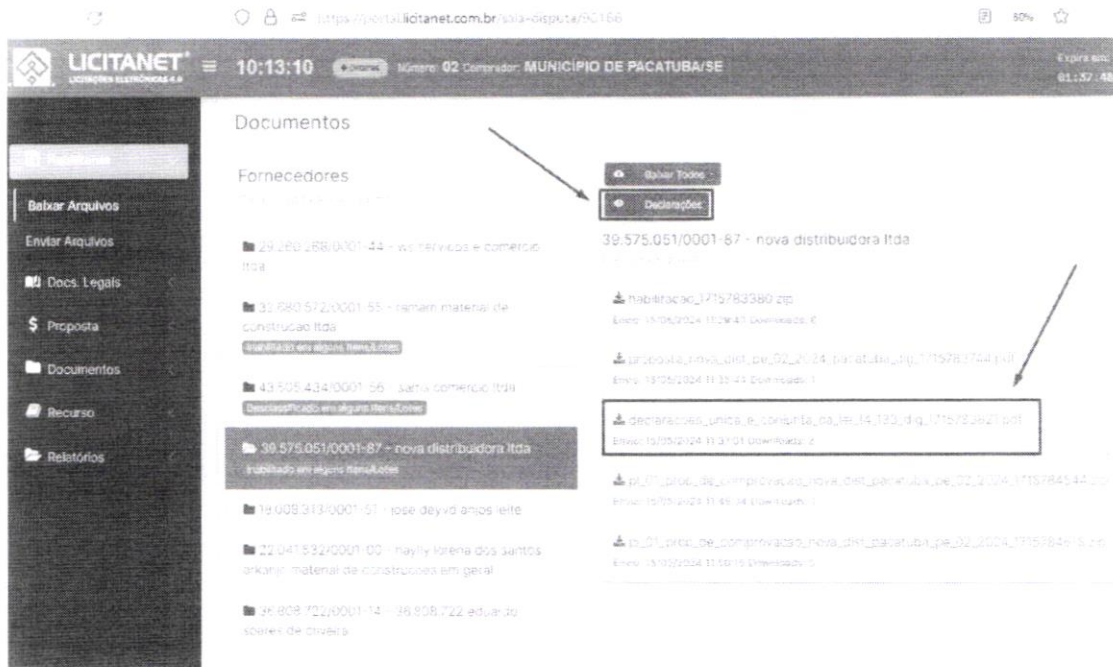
https://portal.licitanet.com.br/sala-disputa/90166 50%

LICITANET LICITAÇÕES ELETRÔNICAS 4.0 ≡ 10:13:10 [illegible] Número: 02 Comprador: MUNICÍPIO DE PACATUBA/SE

Expira em: 01:57:48

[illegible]
Baixar Arquivos
Enviar Arquivos
Docs. Legais
$ Proposta
Documentos
Recurso
Relatórios

Documentos

Fornecedores

29.260.268/0001-44 - ws serviços e comercio ltda

33.680.572/0001-55 - ramam material de construcao ltda
Inabilitado em alguns Itens/Lotes

43.505.434/0001-56 - santa comercio ltda
Desclassificado em alguns Itens/Lotes

39.575.051/0001-87 - nova distribuidora ltda
Inabilitado em alguns Itens/Lotes

19.008.313/0001-51 - jose deyvd anjos leite

22.041.832/0001-00 - haylly lorena dos santos ankanjo material de construcoes em geral

36.808.722/0001-14 - 36.808.722 eduardo soares de oliveira

Baixar Todos
Declarações

39.575.051/0001-87 - nova distribuidora ltda

habilitacao_1715783380.zip
Envio: 15/05/2024 11:29:41 Downloads: 6

proposta_nova_dist_pe_02_2024_pacatuba_dig_1715783744.pdf
Envio: 15/05/2024 11:35:44 Downloads: 1

declaracoes_unica_e_conjunta_da_lei_14_133_dig_1715783821.pdf
Envio: 15/05/2024 11:37:01 Downloads: 2

pl_01_plob_de_comprovacao_nova_dist_pacatuba_pe_02_2024_1715784544.zip
Envio: 15/05/2024 11:49:04 Downloads: 1

pl_01_plob_de_comprovacao_nova_dist_pacatuba_pe_02_2024_1715784615.zip
Envio: 15/05/2024 11:50:15 Downloads: 5